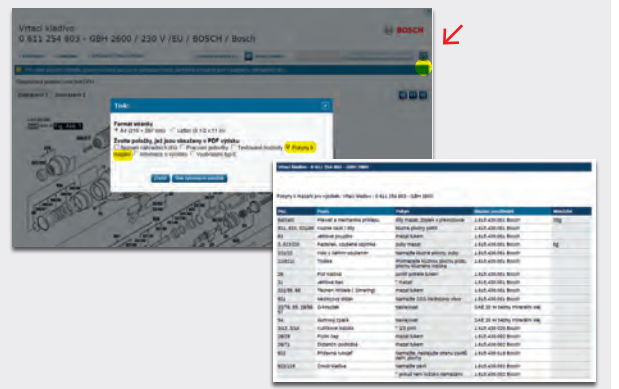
Vrtací kladivo
0 611 254 803 - GBH 2600 / 230 V /EU / BOSCH / Bosch

BOSCH

Tisk:

Formát stránky
A4 (210 × 297 mm)
Letter (8 1/2 × 11 in)

Zvolte položky, jež jsou obsaženy v PDF výtisku
Seznam náhradních dílů
Pracovní pokyny
Technické hodnoty
Pokyny k mazání
Informace o výrobku
Vyobrazení tip E

Zavřít
Tisk (vytvoření souboru)

Vrtací kladivo - 0 611 254 803 - GBH 2600

Pokyny k mazání pro výrobek: Vrtací kladivo / 0 611 254 803 - GBH 2600

| Poz. | Popis | Pokyn | Mazací prostředek | Množství |
|---|---|---|---|---|
| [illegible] | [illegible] | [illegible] | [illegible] | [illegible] |